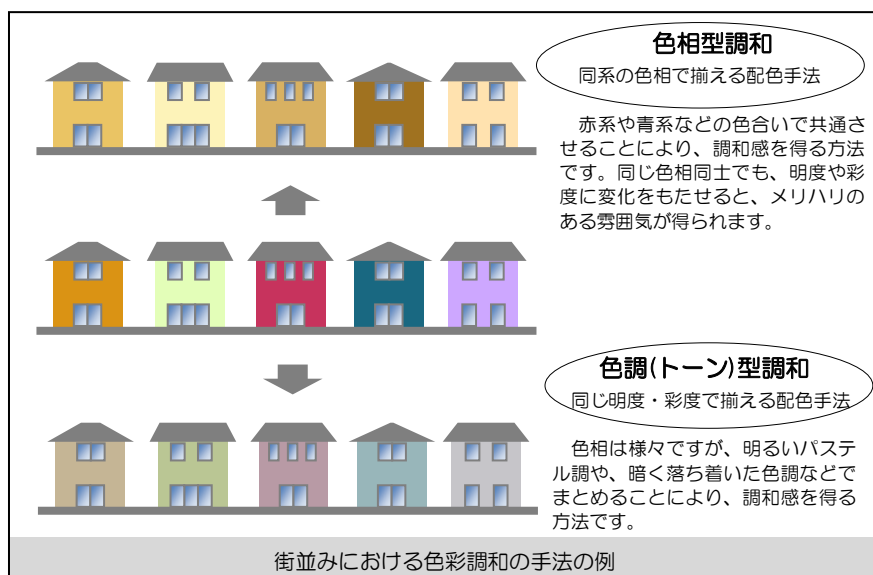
色相型調和

同系の色相で揃える配色手法

赤系や青系などの色合いで共通させることにより、調和感を得る方法です。同じ色相同士でも、明度や彩度に変化をもたせると、メリハリのある雰囲気が得られます。

色調(トーン)型調和

同じ明度・彩度で揃える配色手法

色相は様々ですが、明るいパステル調や、暗く落ち着いた色調などでまとめることにより、調和感を得る方法です。

街並みにおける色彩調和の手法の例